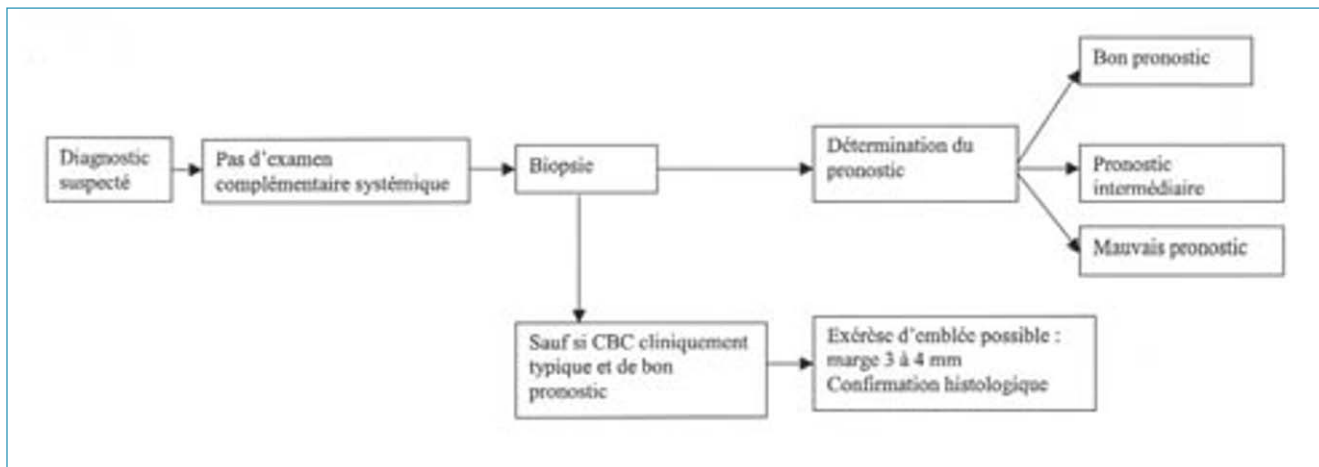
Diagnostic suspecté

Pas d'examen complémentaire systémique

Biopsie

Détermination du pronostic

Bon pronostic

Pronostic intermédiaire

Mauvais pronostic

Sauf si CBC cliniquement typique et de bon pronostic

Exérèse d'emblée possible : marge 3 à 4 mm
Confirmation histologique